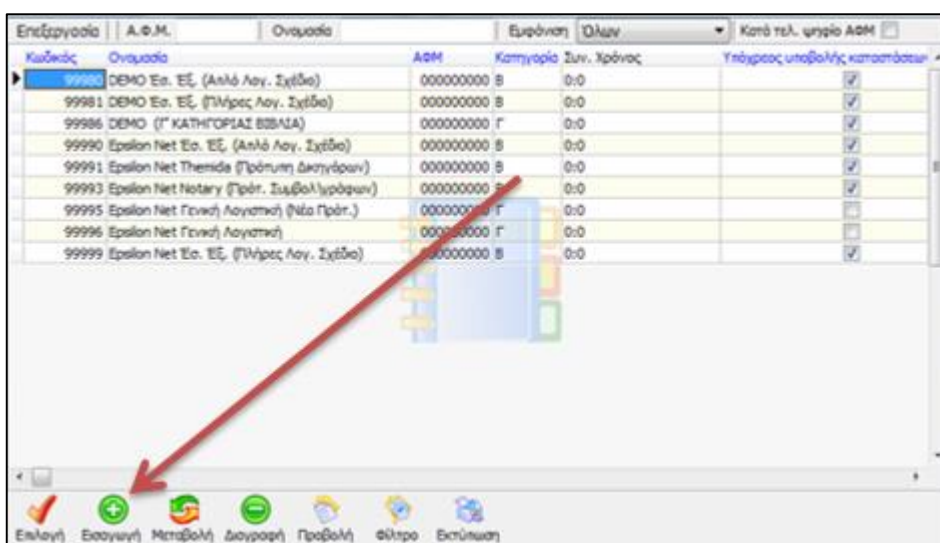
Επεξεργασία | Α.Φ.Μ. | Ονομασία | Εμφάνιση Όλων | Κατά τελ. ψηφίο ΑΦΜ

| Κωδικός | Ονομασία | ΑΦΜ | Κατηγορία | Συν. Χρόνος | Υπόχρεος υποβολής καταστάσεων |
|---|---|---|---|---|---|
| 99980 | DEMO Έσ. Έξ. (Απλό Λογ. Σχέδιο) | 000000000 | Β | 0:0 | ✓ |
| 99981 | DEMO Έσ. Έξ. (Πλήρες Λογ. Σχέδιο) | 000000000 | Β | 0:0 | ✓ |
| 99986 | DEMO (Γ' ΚΑΤΗΓΟΡΙΑΣ ΒΙΒΛΙΑ) | 000000000 | Γ | 0:0 | ✓ |
| 99990 | Epsilon Net Έσ. Έξ. (Απλό Λογ. Σχέδιο) | 000000000 | Β | 0:0 | ✓ |
| 99991 | Epsilon Net Themida (Πρότυπη Δικηγόρων) | 000000000 | Β | 0:0 | ✓ |
| 99993 | Epsilon Net Notary (Πρότ. Συμβολαιογράφων) | 000000000 | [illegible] | 0:0 | ✓ |
| 99995 | Epsilon Net Γενική Λογιστική (Νέα Πρότ.) | 000000000 | Γ | 0:0 | |
| 99996 | Epsilon Net Γενική Λογιστική | 000000000 | Γ | 0:0 | |
| 99999 | Epsilon Net Έσ. Έξ. (Πλήρες Λογ. Σχέδιο) | 000000000 | Β | 0:0 | ✓ |

Επιλογή Εισαγωγή Μεταβολή Διαγραφή Προβολή Φίλτρο Εκτύπωση